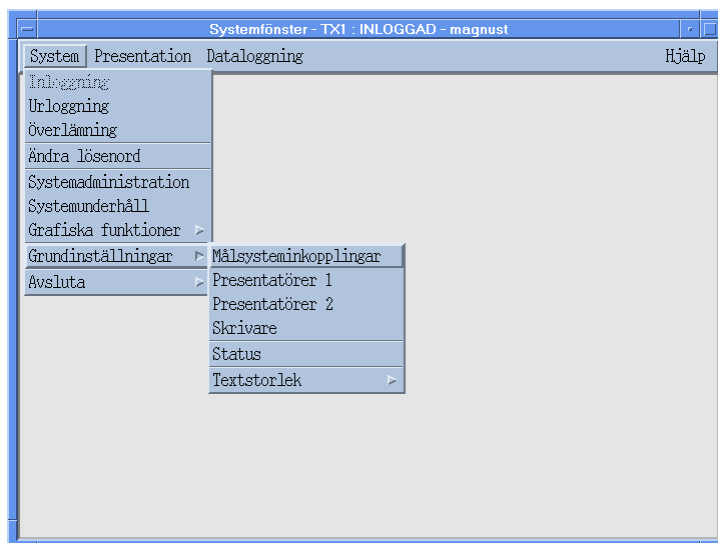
Systemfönster - TX1 : INLOGGAD - magnust

System Presentation Dataloggning Hjälp

Inloggning
Urloggning
Överlämning
Ändra lösenord
Systemadministration
Systemunderhåll
Grafiska funktioner
Grundinställningar
Avsluta

Målsysteminkopplingar
Presentatörer 1
Presentatörer 2
Skrivare
Status
Textstorlek